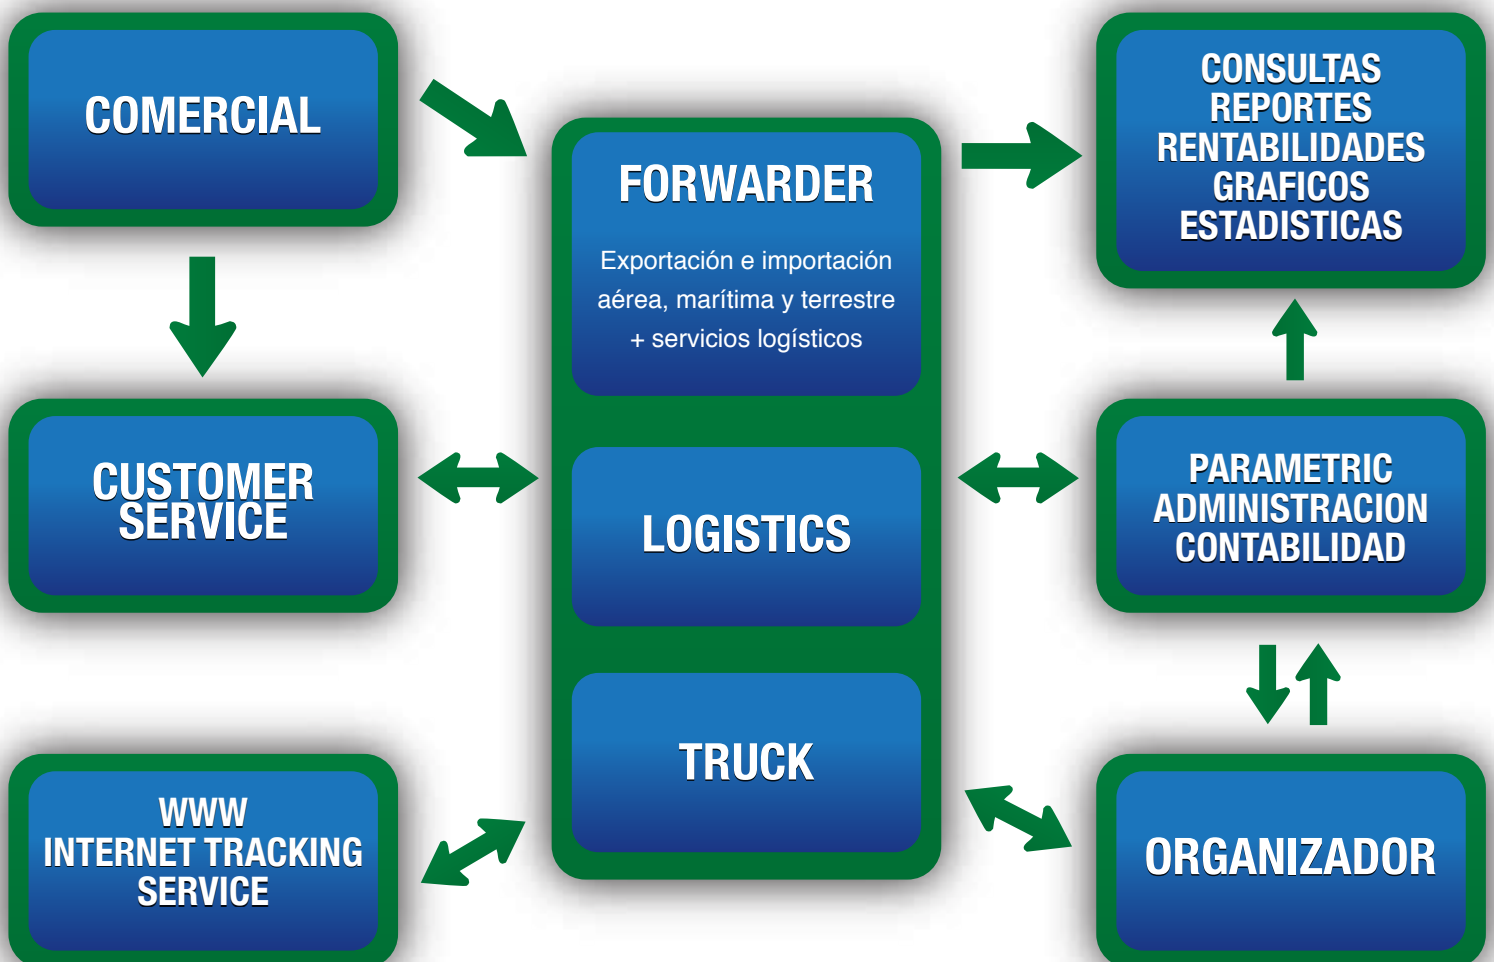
COMERCIAL

FORWARDER

Exportación e importación aérea, marítima y terrestre + servicios logísticos

CONSULTAS
REPORTES
RENTABILIDADES
GRAFICOS
ESTADISTICAS

CUSTOMER SERVICE

LOGISTICS

PARAMETRIC
ADMINISTRACION
CONTABILIDAD

TRUCK

WWW
INTERNET TRACKING SERVICE

ORGANIZADOR